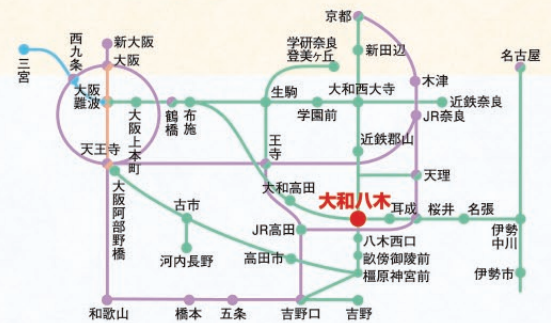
三宮
西九条
新大阪
大阪
大阪難波
天王寺
大阪上本町
鶴橋
布施
生駒
学研奈良登美ヶ丘
京都
新田辺
大和西大寺
木津
名古屋
近鉄奈良
JR奈良
学園前
近鉄郡山
王寺
天理
大和高田
大和八木
耳成
桜井
名張
大阪阿部野橋
古市
河内長野
JR高田
高田市
八木西口
畝傍御陵前
橿原神宮前
伊勢中川
伊勢市
和歌山
橋本
五条
吉野口
吉野